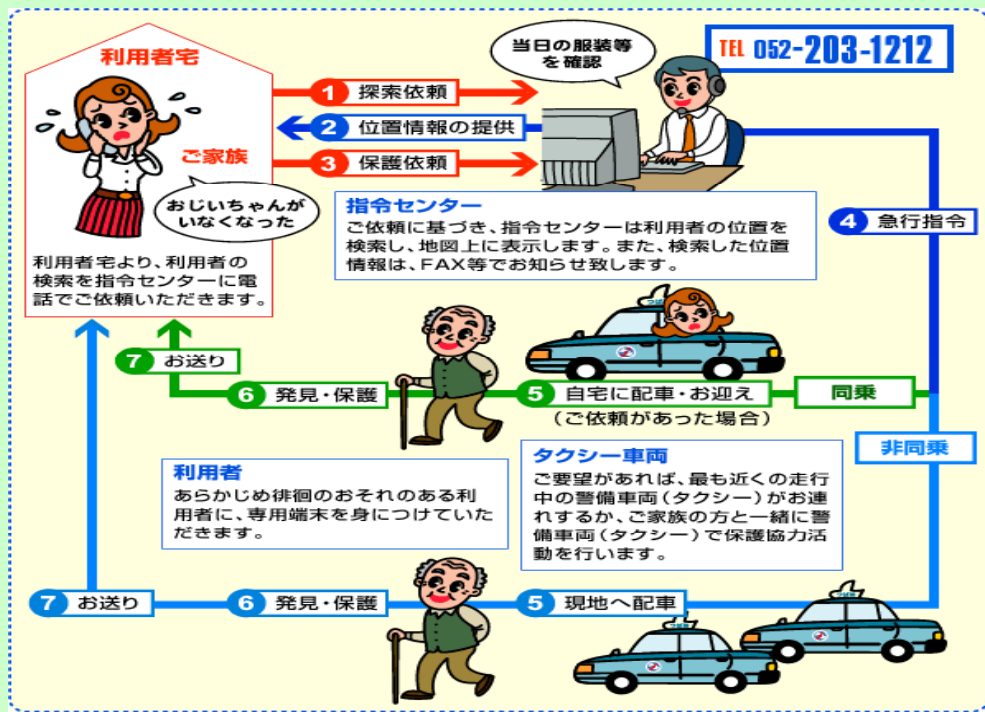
利用者宅

ご家族

おじいちゃんがいなくなった

利用者宅より、利用者の検索を指令センターに電話でご依頼いただきます。

1 探索依頼

2 位置情報の提供

3 保護依頼

当日の服装等を確認

TEL 052-203-1212

指令センター
ご依頼に基づき、指令センターは利用者の位置を検索し、地図上に表示します。また、検索した位置情報は、FAX等でお知らせ致します。

4 急行指令

7 お送り

6 発見・保護

5 自宅に配車・お迎え
（ご依頼があった場合）

同乗

非同乗

利用者
あらかじめ徘徊のおそれのある利用者に、専用端末を身につけていただきます。

タクシー車両
ご要望があれば、最も近くの走行中の警備車両（タクシー）がお連れするか、ご家族の方と一緒に警備車両（タクシー）で保護協力活動を行います。

7 お送り

6 発見・保護

5 現地へ配車